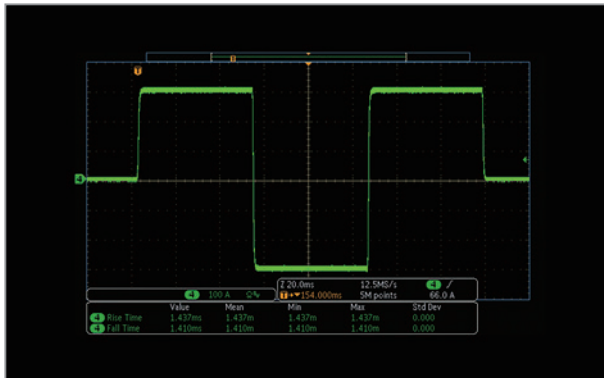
U

U

4

4 100 A

Z 20.0ms 12.5MS/s 4 /
U►▼154.000ms 5M points 66.0 A

| | Value | Mean | Min | Max | Std Dev |
|---|---|---|---|---|---|
| 4 Rise Time | 1.437ms | 1.437m | 1.437m | 1.437m | 0.000 |
| 4 Fall Time | 1.410ms | 1.410m | 1.410m | 1.410m | 0.000 |